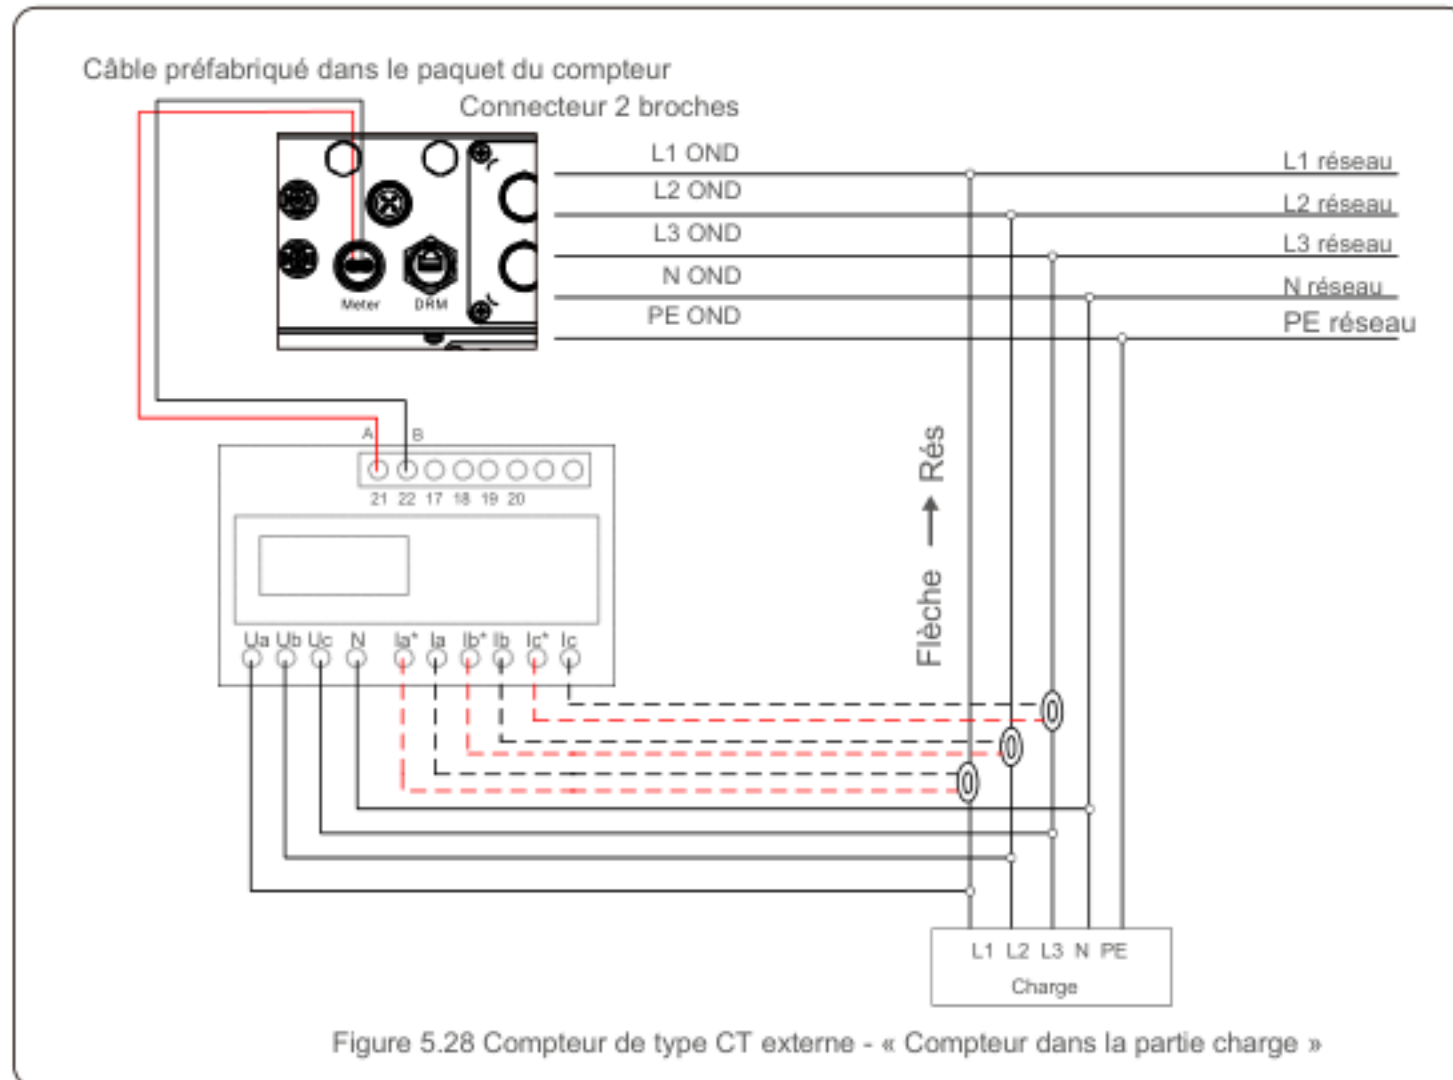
Câble préfabriqué dans le paquet du compteur

Connecteur 2 broches

Meter DRM

L1 OND
L2 OND
L3 OND
N OND
PE OND

L1 réseau
L2 réseau
L3 réseau
N réseau
PE réseau

A B

21 22 17 18 19 20

Ua Ub Uc N Ia* Ia Ib* Ib Ic* Ic

Flèche → Rés

L1 L2 L3 N PE
Charge

Figure 5.28 Compteur de type CT externe - « Compteur dans la partie charge »